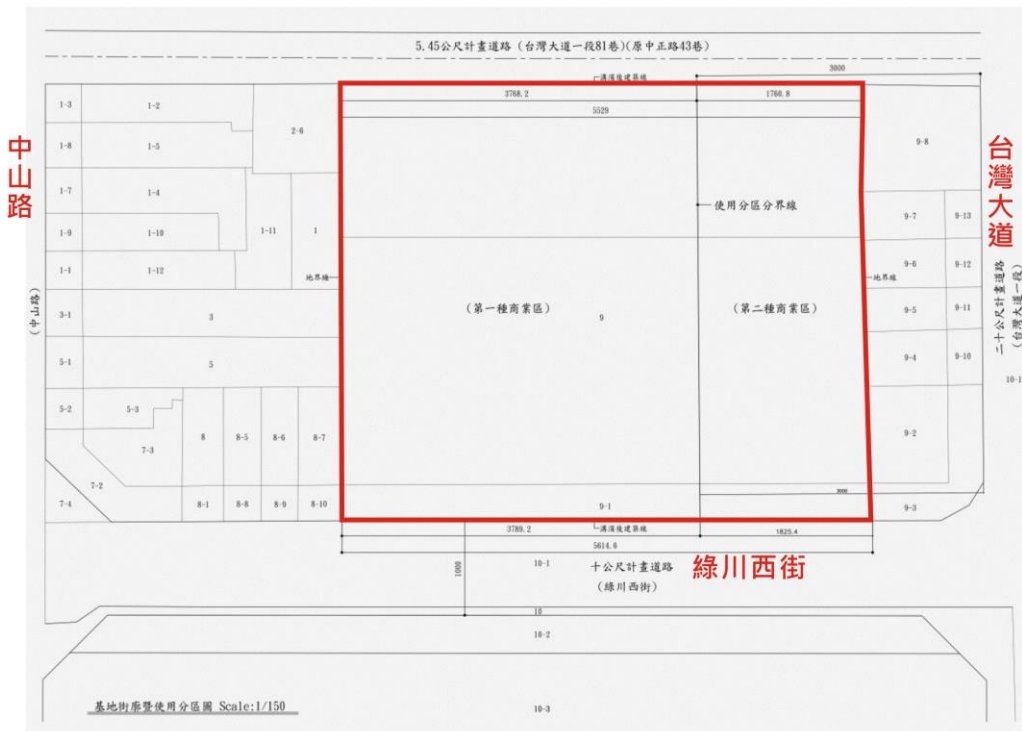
5.45公尺計畫道路（台灣大道一段81巷）(原中正路43巷)

溝濱後建築線

3000

3768.2

1760.8

5529

中山路

台灣大道

1-3 1-2
1-8 1-5
1-7 1-4
1-9 1-10
1-1 1-12
2-6
1-11
1

使用分區分界線

地界線

（中山路）

3-1 3
5-1 5
5-2 5-3
7-3
7-2
7-4
8 8-5 8-6 8-7
8-1 8-8 8-9 8-10

（第一種商業區）

9

（第二種商業區）

9-1

3000

9-8
9-7 9-13
9-6 9-12
9-5 9-11
9-4 9-10
9-2
9-3

地界線

二十公尺計畫道路
（台灣大道一段）

10-1

3789.2

溝濱後建築線

1825.4

5614.6

1000

10-1

十公尺計畫道路
（綠川西街）

綠川西街

10

10-2

10-3

基地街廓暨使用分區圖 Scale:1/150